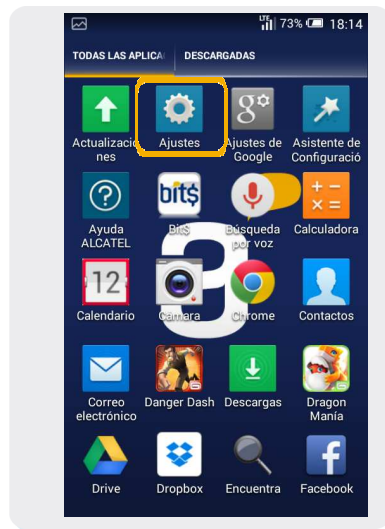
LTE 73% 18:14

TODAS LAS APLICA DESCARGADAS

Actualizaciones
Ajustes
Ajustes de Google
Asistente de Configuració
Ayuda ALCATEL
bit$
Bit$
Búsqueda por voz
Calculadora
12
Calendario
Cámara
Chrome
Contactos
Correo electrónico
Danger Dash
Descargas
Dragon Manía
Drive
Dropbox
Encuentra
Facebook

3